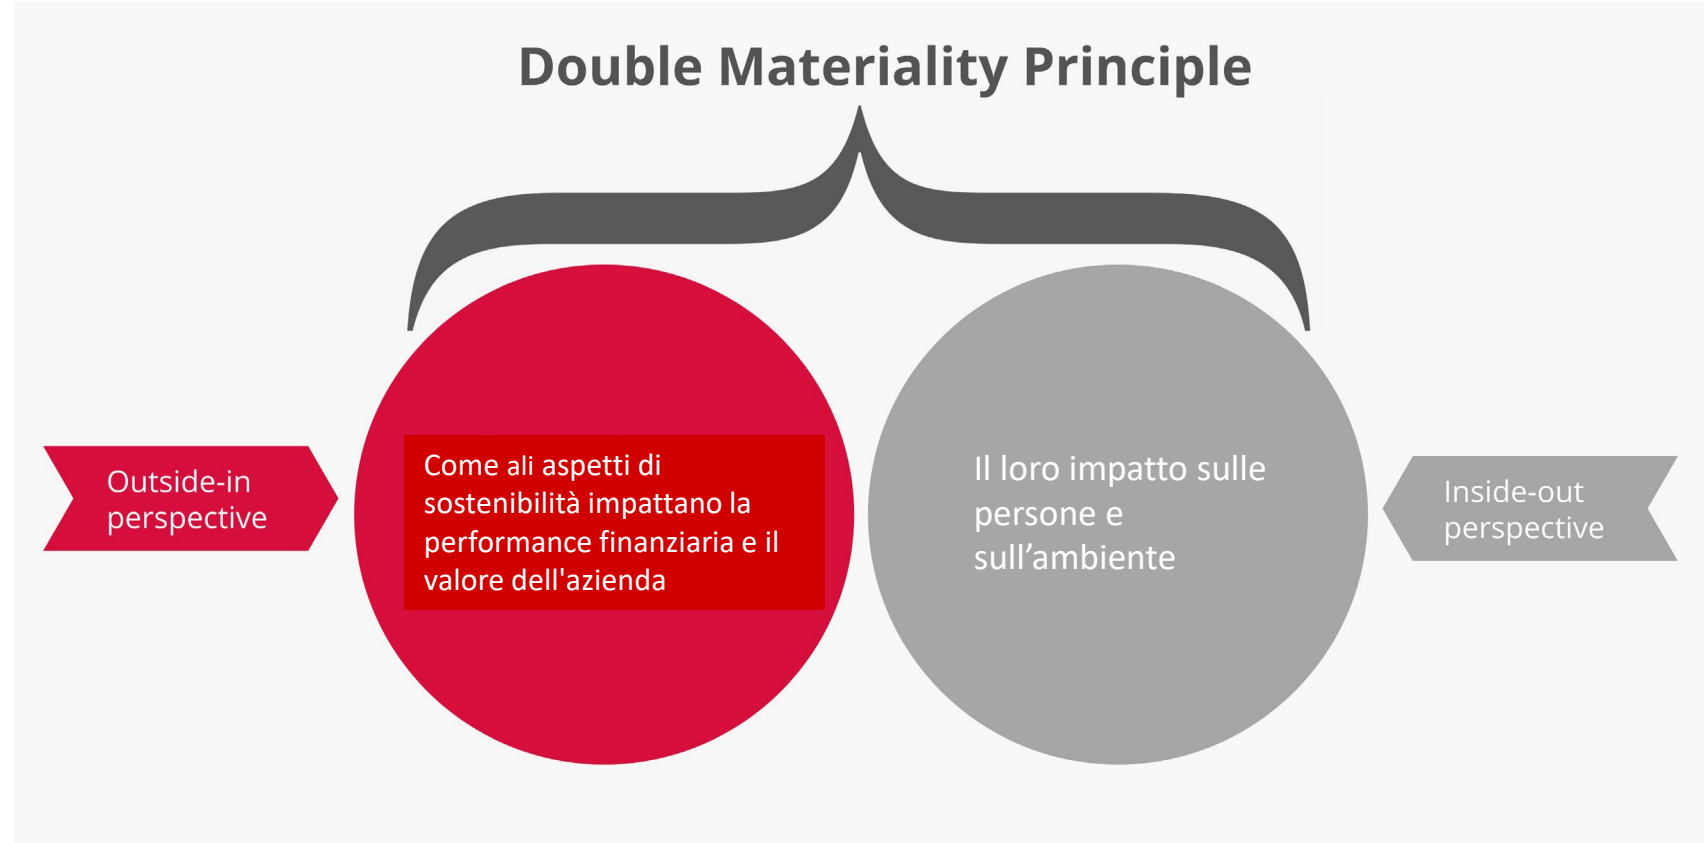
Double Materiality Principle

Outside-in perspective

Come ali aspetti di sostenibilità impattano la performance finanziaria e il valore dell'azienda

Il loro impatto sulle persone e sull’ambiente

Inside-out perspective